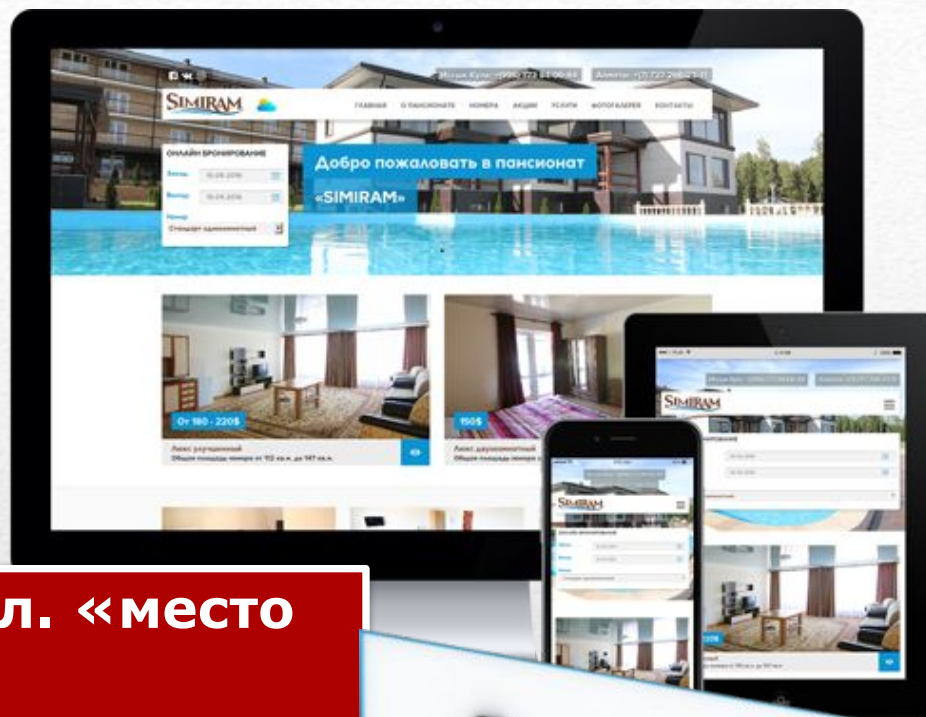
Иссык-Куль: +996 772 11 00 88 Алматы: +7 727 266-23-11

SIMIRAM

ГЛАВНАЯ О ПАНСИОНАТЕ НОМЕРА АКЦИИ УСЛУГИ ФОТОГАЛЕРЕЯ КОНТАКТЫ

ОНЛАЙН БРОНИРОВАНИЕ

Заезд: 10.09.2016

Выезд: 10.09.2016

Номер

Стандарт одноместный

Добро пожаловать в пансионат

«SIMIRAM»

От 180 - 220$

Люкс улучшенный

Общая площадь номера от 112 кв.м. до 147 кв.м.

150$

Люкс двухкомнатный

Общая площадь номера

SIMIRAM

SIMIRAM

л. «место